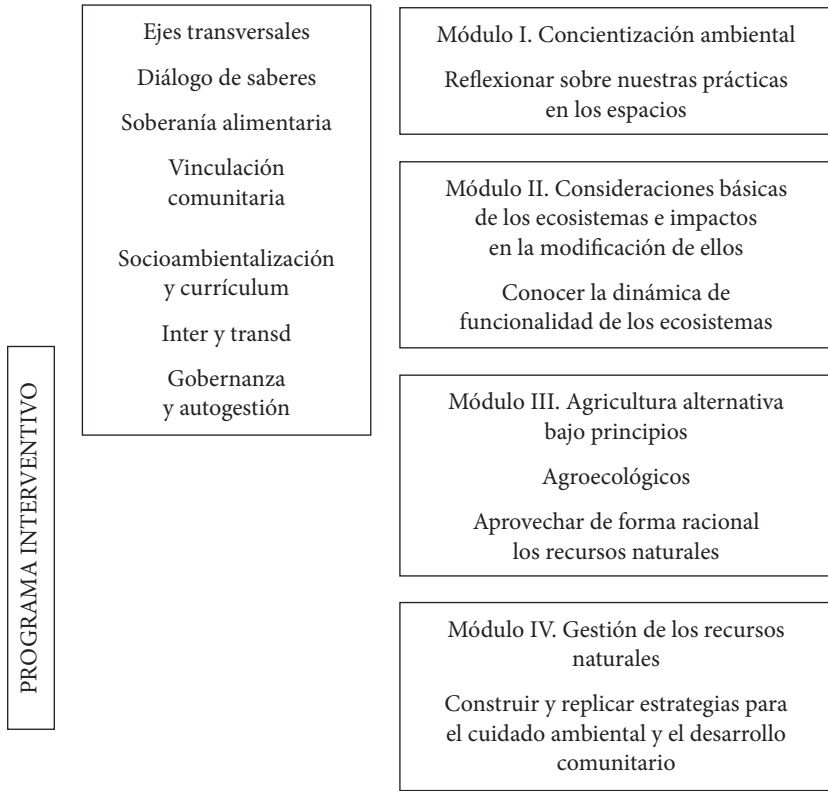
PROGRAMA INTERVENTIVO

Ejes transversales

Diálogo de saberes

Soberanía alimentaria

Vinculación comunitaria

Socioambientalización y currículum

Inter y transd

Gobernanza y autogestión

Módulo I. Concientización ambiental

Reflexionar sobre nuestras prácticas en los espacios

Módulo II. Consideraciones básicas de los ecosistemas e impactos en la modificación de ellos

Conocer la dinámica de funcionalidad de los ecosistemas

Módulo III. Agricultura alternativa bajo principios

Agroecológicos

Aprovechar de forma racional los recursos naturales

Módulo IV. Gestión de los recursos naturales

Construir y replicar estrategias para el cuidado ambiental y el desarrollo comunitario